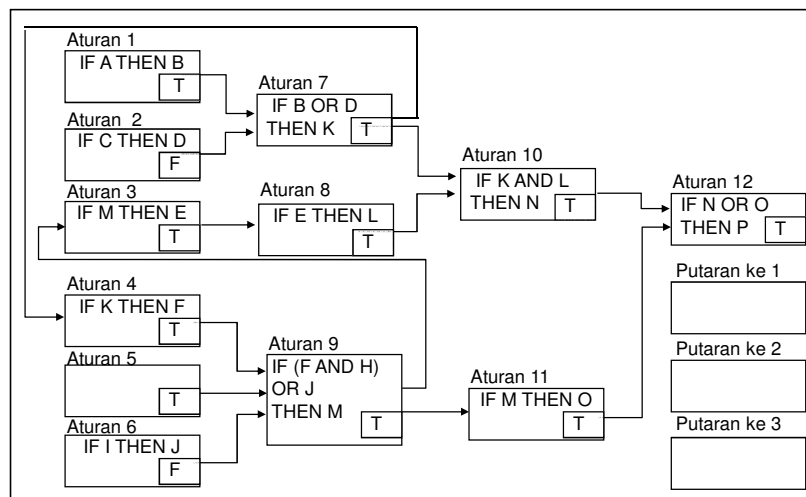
Aturan 1
IF A THEN B
T

Aturan 7
IF B OR D
THEN K
T

Aturan 2
IF C THEN D
F

Aturan 10
IF K AND L
THEN N
T

Aturan 3
IF M THEN E
T

Aturan 8
IF E THEN L
T

Aturan 12
IF N OR O
THEN P
T

Putaran ke 1

Aturan 4
IF K THEN F
T

Aturan 9
IF (F AND H)
OR J
THEN M
T

Putaran ke 2

Aturan 5
T

Aturan 11
IF M THEN O
T

Aturan 6
IF I THEN J
F

Putaran ke 3